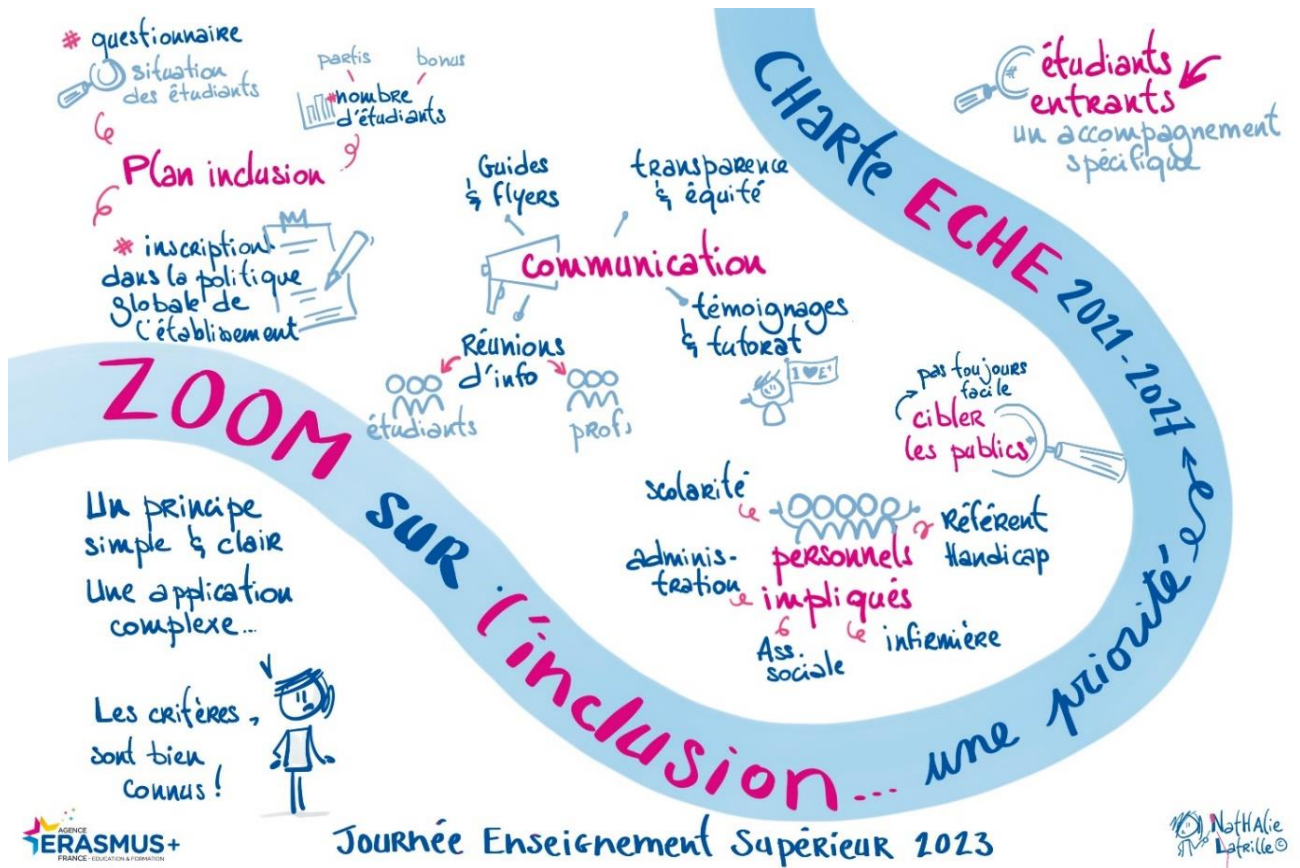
* questionnaire
situation des étudiants

partis bonus
* nombre d'étudiants

Plan inclusion

* inscription dans la politique globale de l'établissement

Guides & flyers

transparence & équité

communication

témoignages & tutorat

1 ♥ E+

Réunions d'info

étudiants

profs

CHARTE ECHE 2021-2027

étudiants entrants
un accompagnement spécifique

pas toujours facile
cibler les publics

ZOOM SUR l'inclusion... une priorité

Un principe simple & clair
Une application complexe...

Les critères sont bien connus !

scolarité

Référent Handicap

personnels impliqués

adminis-tration

Ass. sociale

infirmière

AGENCE ERASMUS+ FRANCE - EDUCATION & FORMATION

Journée Enseignement Supérieur 2023

NatHAlie Lafille ©